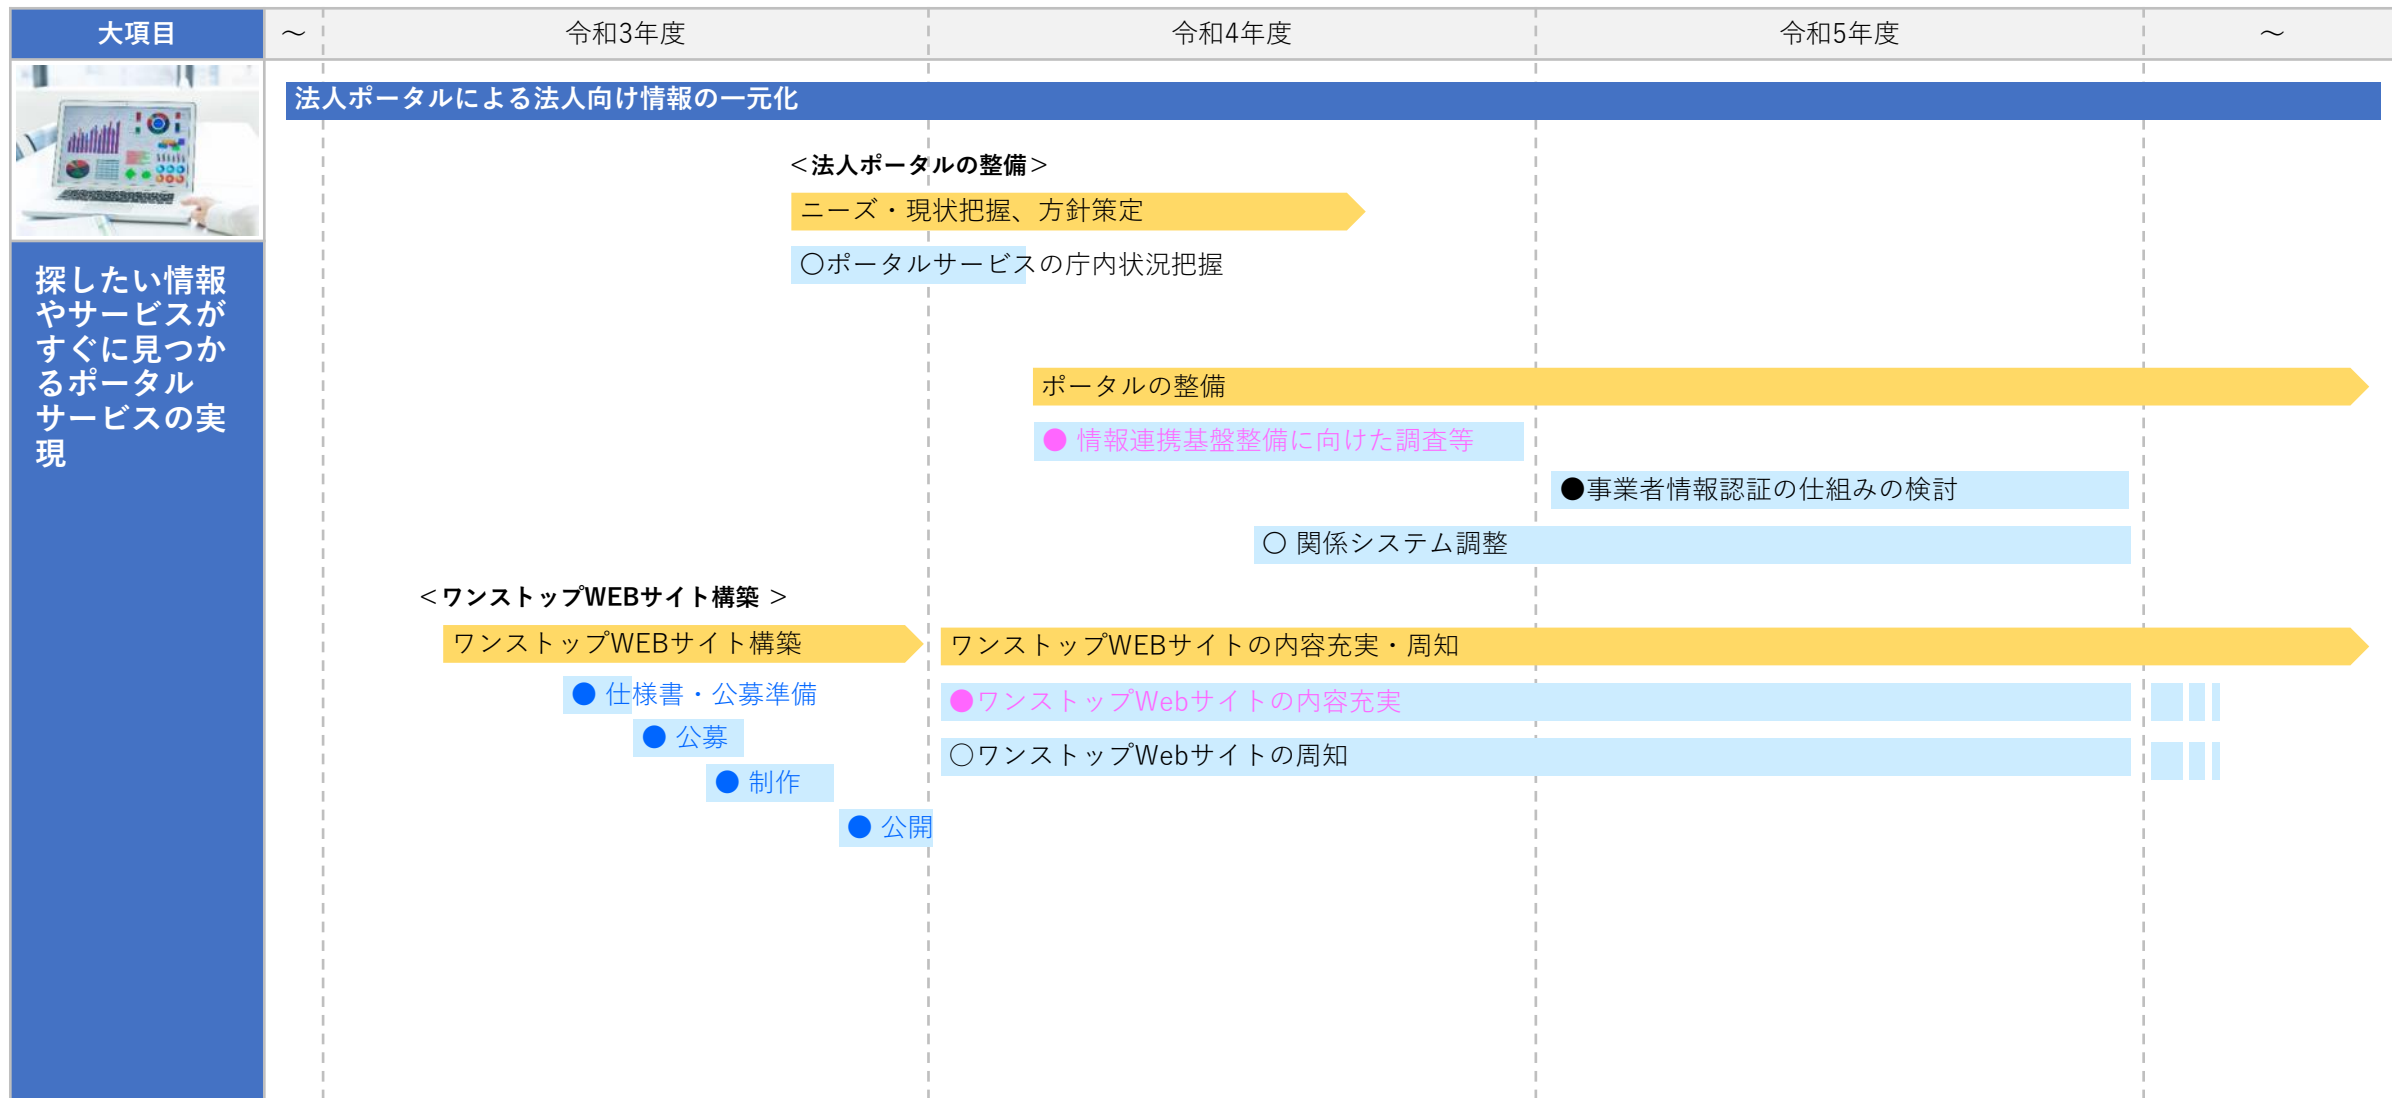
| 大項目 | ～ | 令和3年度 | 令和4年度 | 令和5年度 | ～ |
|---|---|---|---|---|---|

探したい情報やサービスがすぐに見つかるポータルサービスの実現

法人ポータルによる法人向け情報の一元化

＜法人ポータルの整備＞

ニーズ・現状把握、方針策定

〇ポータルサービスの庁内状況把握

ポータルの整備

● 情報連携基盤整備に向けた調査等

●事業者情報認証の仕組みの検討

〇 関係システム調整

＜ワンストップWEBサイト構築 ＞

ワンストップWEBサイト構築

● 仕様書・公募準備

● 公募

● 制作

● 公開

ワンストップWEBサイトの内容充実・周知

●ワンストップWebサイトの内容充実

〇ワンストップWebサイトの周知